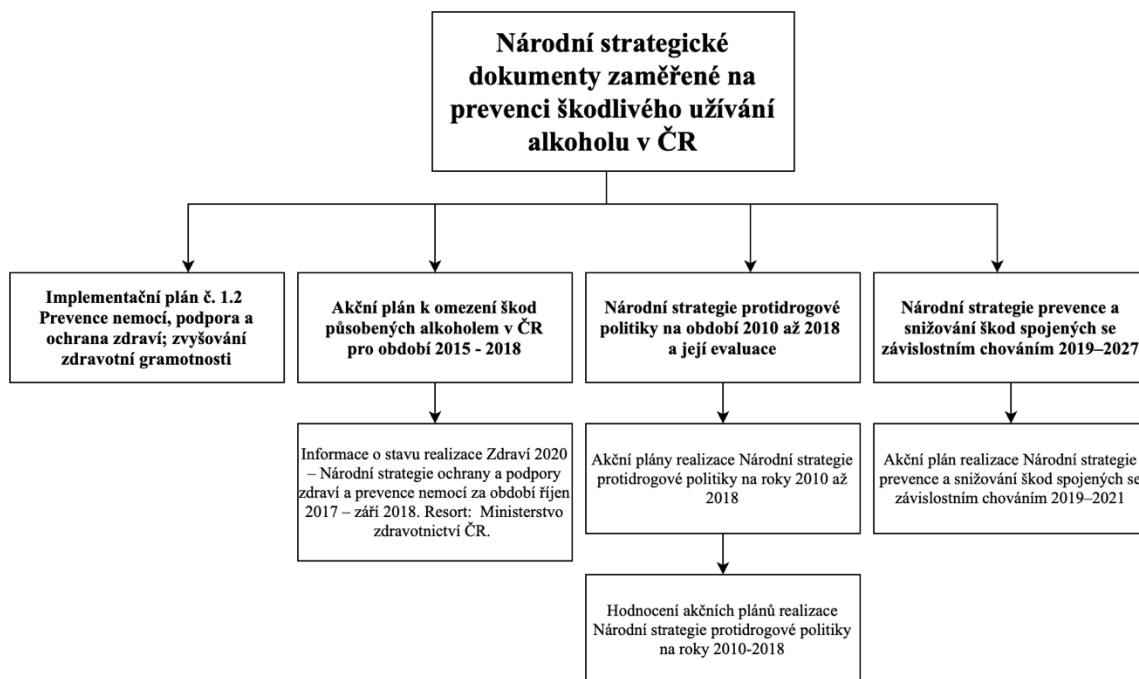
Národní strategické dokumenty zaměřené na prevenci škodlivého užívání alkoholu v ČR

Implementační plán č. 1.2 Prevence nemocí, podpora a ochrana zdraví; zvyšování zdravotní gramotnosti

Akční plán k omezení škod působených alkoholem v ČR pro období 2015 - 2018

Informace o stavu realizace Zdraví 2020 – Národní strategie ochrany a podpory zdraví a prevence nemocí za období říjen 2017 – září 2018. Resort: Ministerstvo zdravotnictví ČR.

Národní strategie protidrogové politiky na období 2010 až 2018 a její evaluace

Akční plány realizace Národní strategie protidrogové politiky na roky 2010 až 2018

Hodnocení akčních plánů realizace Národní strategie protidrogové politiky na roky 2010-2018

Národní strategie prevence a snižování škod spojených se závislostním chováním 2019–2027

Akční plán realizace Národní strategie prevence a snižování škod spojených se závislostním chováním 2019–2021